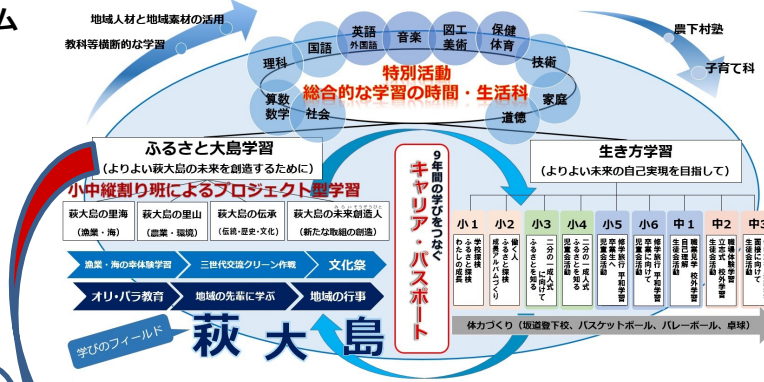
ム

地域人材と地域素材の活用

教科等横断的な学習

松下村塾

子育て科

英語 外国語

音楽

図工 美術

保健 体育

国語

理科

技術

特別活動

総合的な学習の時間・生活科

算数 数学

社会

家庭

道徳

ふるさと大島学習

（よりよい萩大島の未来を創造するために）

小中縦割り班によるプロジェクト型学習

萩大島の里海 （漁業・海）

萩大島の里山 （農業・環境）

萩大島の伝承 （伝統・歴史・文化）

萩大島の未来創造人 （新たな取組の創造）

漁業・海の幸体験学習

三世代交流クリーン作戦

文化祭

オリ・パラ教育

地域の先輩に学ぶ

地域の行事

学びのフィールド

萩 大 島

9年間の学びをつなぐ

キャリア・パスポート

生き方学習

（よりよい未来の自己実現を目指して）

小1

学校探検 ふるさと探検 わたしの成長

小2

ふるさと探検 成長アルバムづくり

小3

ふるさとを知る

小4

二分の一成人式に向けて

二分の一成人式 ふるさとを知る 児童会活動

小5

修学旅行 卒業生へ 平和学習 児童会活動

小6

修学旅行 卒業に向けて 平和学習 児童会活動

中1

職業見学 生徒会活動 校外学習

中2

職場体験学習 立志式 校外学習 生徒会活動

中3

面接に向けて 生徒会活動

体力づくり（坂道登下校、バスケットボール、バレーボール、卓球）